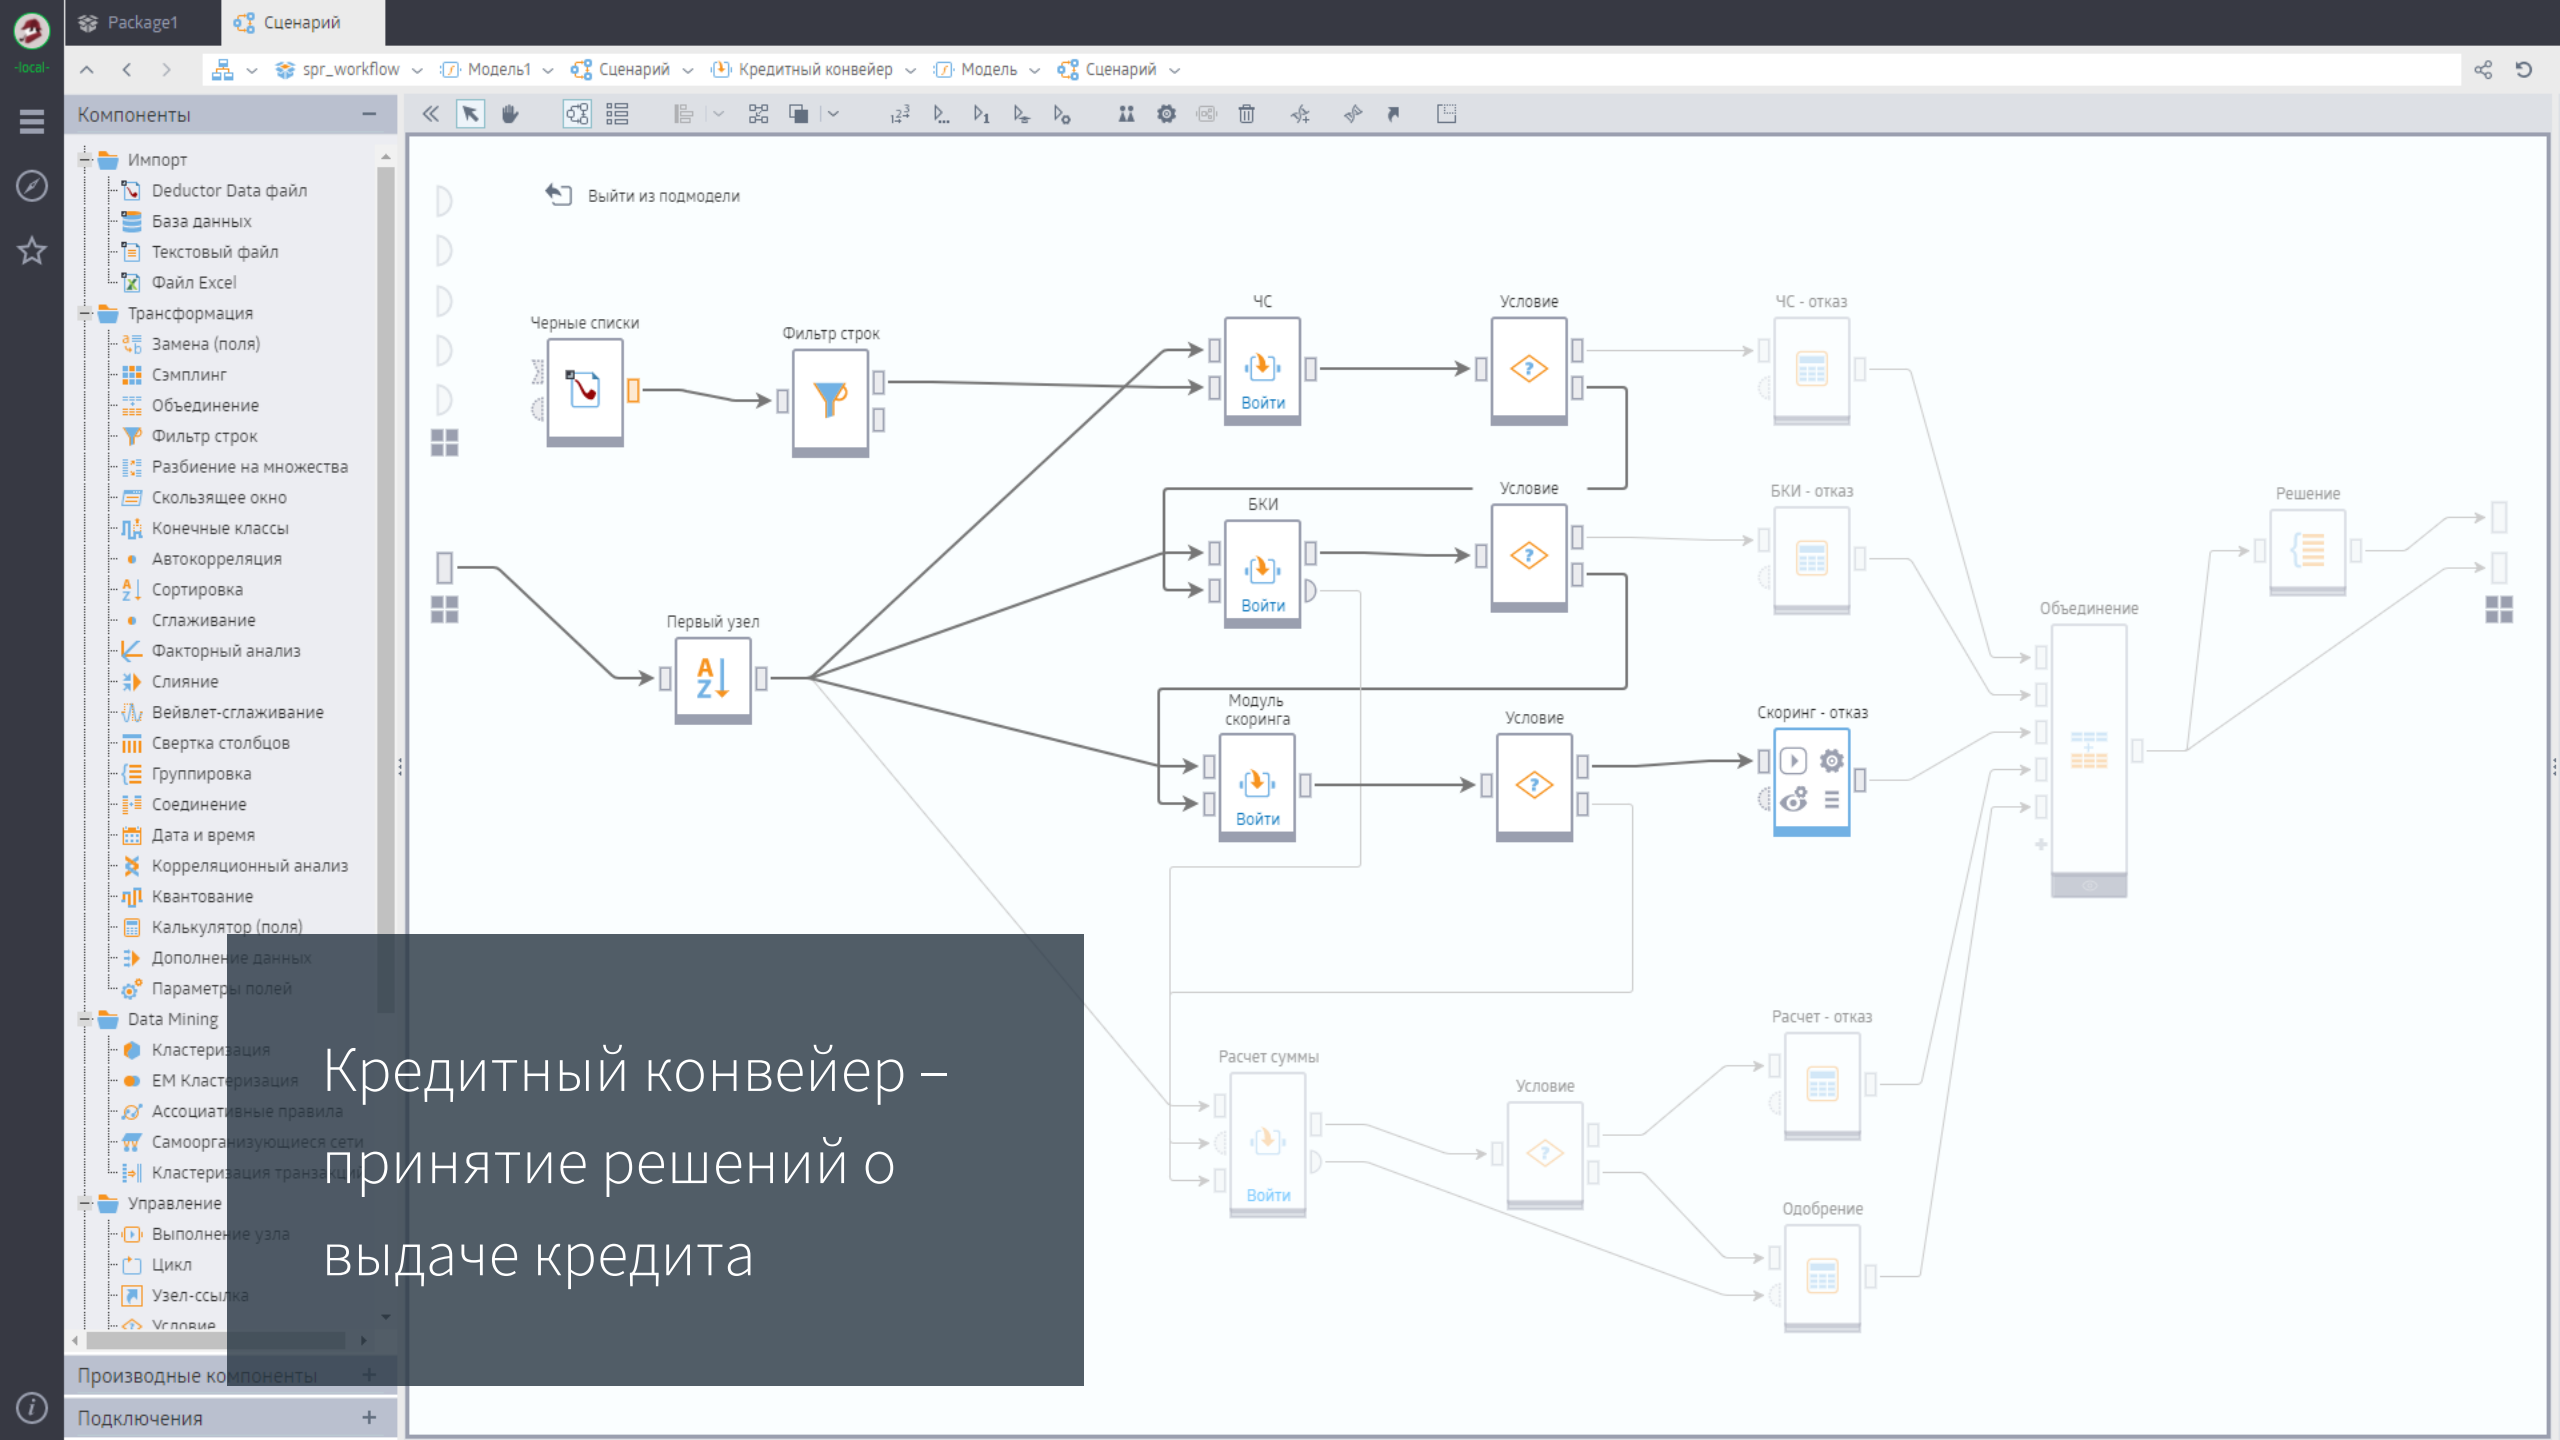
-local-

Package1 | Сценарий

spr_workflow | Модель1 | Сценарий | Кредитный конвейер | Модель | Сценарий

Компоненты

Импорт
Deductor Data файл
База данных
Текстовый файл
Файл Excel
Трансформация
Замена (поля)
Сэмплинг
Объединение
Фильтр строк
Разбиение на множества
Скользящее окно
Конечные классы
Автокорреляция
Сортировка
Сглаживание
Факторный анализ
Слияние
Вейвлет-сглаживание
Свертка столбцов
Группировка
Соединение
Дата и время
Корреляционный анализ
Квантование
Калькулятор (поля)
Дополнение данных
Параметры полей
Data Mining
Кластеризация
EM Кластеризация
Ассоциативные правила
Самоорганизующиеся сети
Кластеризация транзакций
Управление
Выполнение узла
Цикл
Узел-ссылка
Условие

Производные компоненты
Подключения

Выйти из подмодели

Черные списки
Фильтр строк
ЧС
Войти
Условие
ЧС - отказ
БКИ
Войти
Условие
БКИ - отказ
Решение
Первый узел
Объединение
Модуль скоринга
Войти
Условие
Скоринг - отказ
Расчет - отказ
Расчет суммы
Войти
Условие
Одобрение

Кредитный конвейер – принятие решений о выдаче кредита